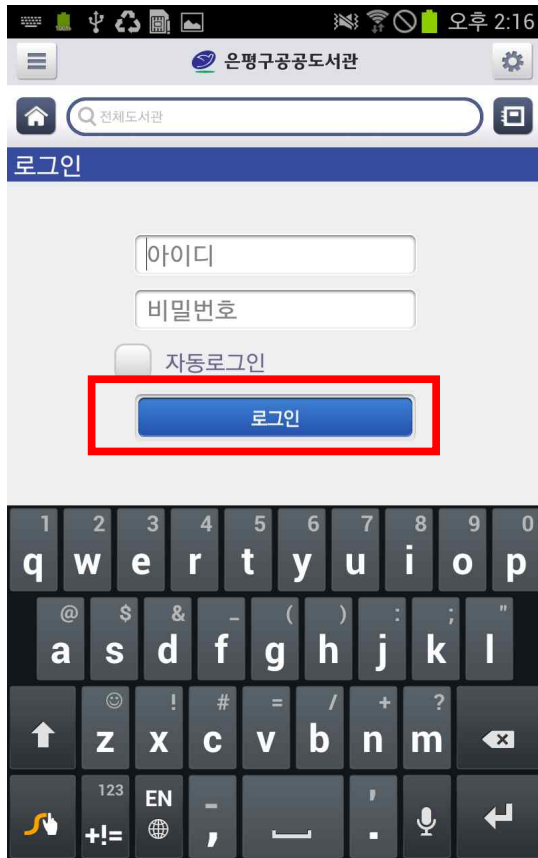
오후 2:16

은평구공공도서관

전체도서관

로그인

아이디

비밀번호

자동로그인

로그인

1 q 2 w 3 e 4 r 5 t 6 y 7 u 8 i 9 o 0 p
@ a $ s & d _ f ( g ) h : j ; k " l
☺ z ! x # c = v / b + n ? m
123 +!=
EN
-
,
'
.